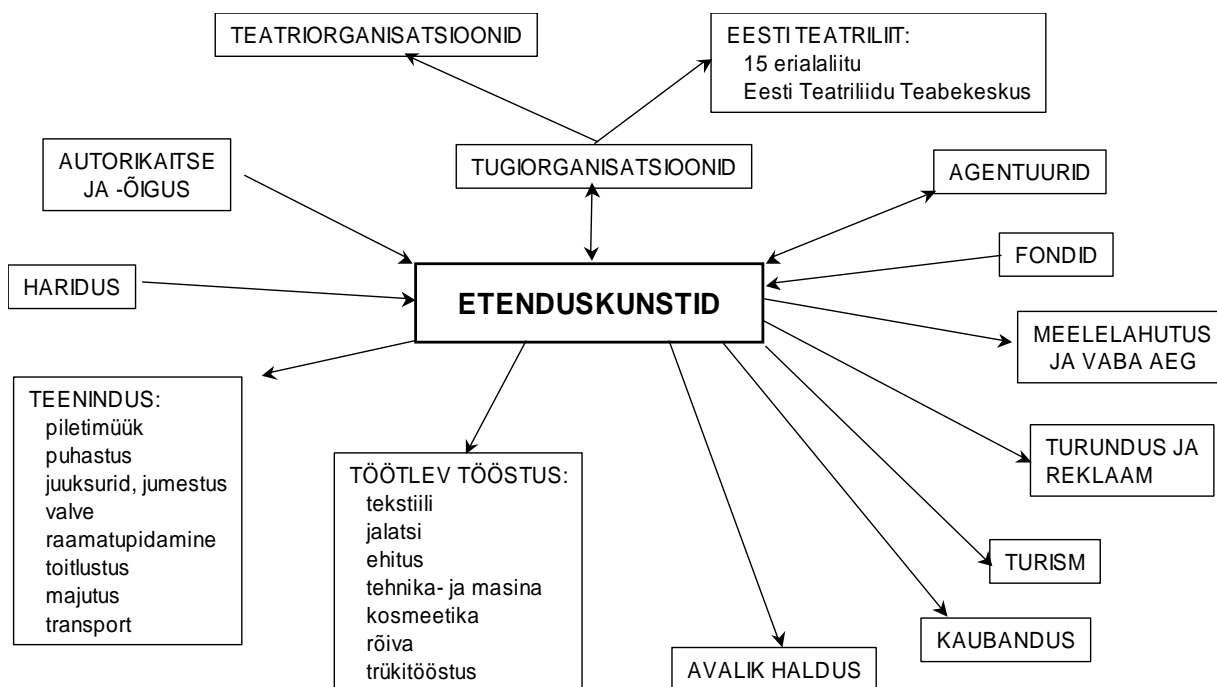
TEATRIORGANISATSIOONID

EESTI TEATRILIIT:
15 erialaliitu
Eesti Teatriliidu Teabekeskus

AUTORIKAITSE JA -ÕIGUS

TUGIORGANISATSIOONID

AGENTUURID

FONDID

HARIDUS

ETENDUSKUNSTID

MEELELAHUTUS JA VABA AEG

TEENINDUS:
piletimüük
puhastus
juuksurid, jumestus
valve
raamatupidamine
toitlustus
majutus
transport

TÖÖTLEV TÖÖSTUS:
tekstiili
jalatsi
ehitus
tehnika- ja masina
kosmeetika
rõiva
trükitööstus

TURUNDUS JA REKLAAM

TURISM

KAUBANDUS

AVALIK HALDUS